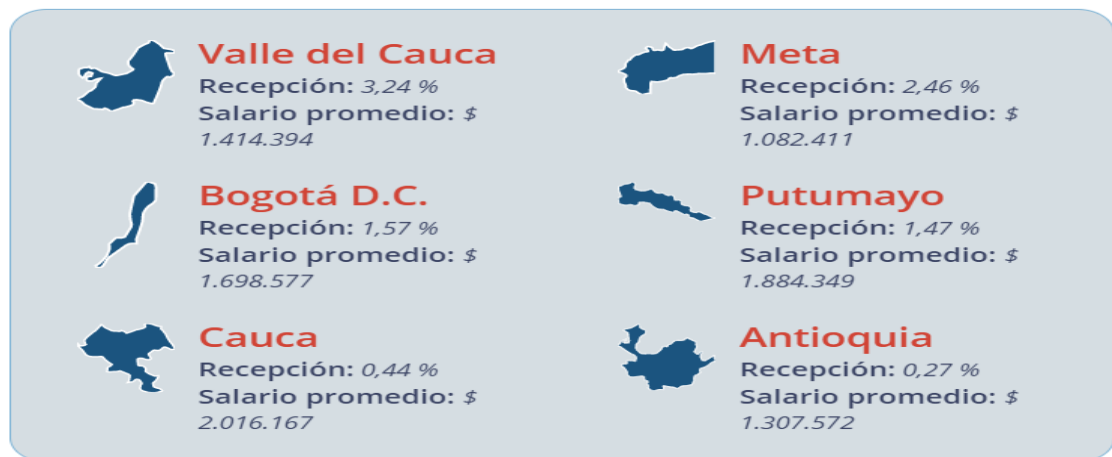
Valle del Cauca
Recepción: 3,24 %
Salario promedio: $ 1.414.394

Bogotá D.C.
Recepción: 1,57 %
Salario promedio: $ 1.698.577

Cauca
Recepción: 0,44 %
Salario promedio: $ 2.016.167

Meta
Recepción: 2,46 %
Salario promedio: $ 1.082.411

Putumayo
Recepción: 1,47 %
Salario promedio: $ 1.884.349

Antioquia
Recepción: 0,27 %
Salario promedio: $ 1.307.572